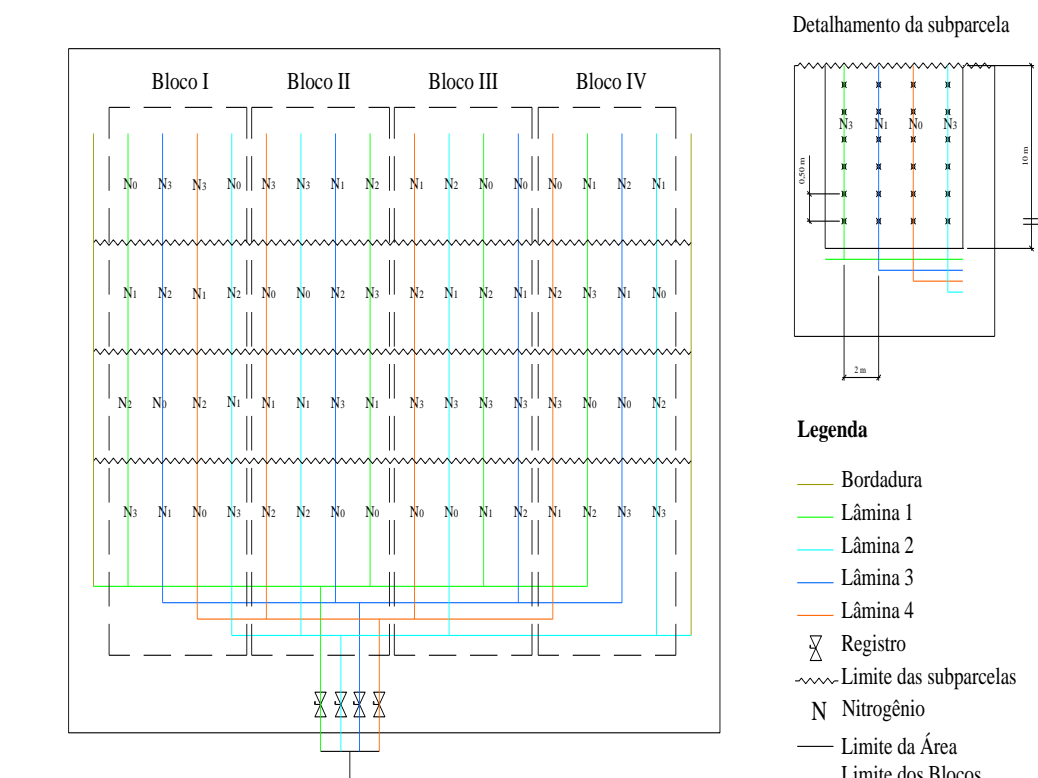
Bloco I Bloco II Bloco III Bloco IV

$N_0$ $N_3$ $N_3$ $N_0$ $N_3$ $N_3$ $N_1$ $N_2$ $N_1$ $N_2$ $N_0$ $N_0$ $N_0$ $N_1$ $N_2$ $N_1$

$N_1$ $N_2$ $N_1$ $N_2$ $N_0$ $N_0$ $N_2$ $N_3$ $N_2$ $N_1$ $N_2$ $N_1$ $N_2$ $N_3$ $N_1$ $N_0$

$N_2$ $N_0$ $N_2$ $N_1$ $N_1$ $N_1$ $N_3$ $N_1$ $N_3$ $N_3$ $N_3$ $N_3$ $N_3$ $N_0$ $N_0$ $N_2$

$N_3$ $N_1$ $N_0$ $N_3$ $N_2$ $N_2$ $N_0$ $N_0$ $N_0$ $N_0$ $N_1$ $N_2$ $N_1$ $N_2$ $N_3$ $N_3$

Detalhamento da subparcela

$N_3$ $N_1$ $N_0$ $N_3$

0,50 m

10 m

2 m

Legenda

Bordadura
Lâmina 1
Lâmina 2
Lâmina 3
Lâmina 4
Registro
Limite das subparcelas
N Nitrogênio
Limite da Área
Limite dos Blocos